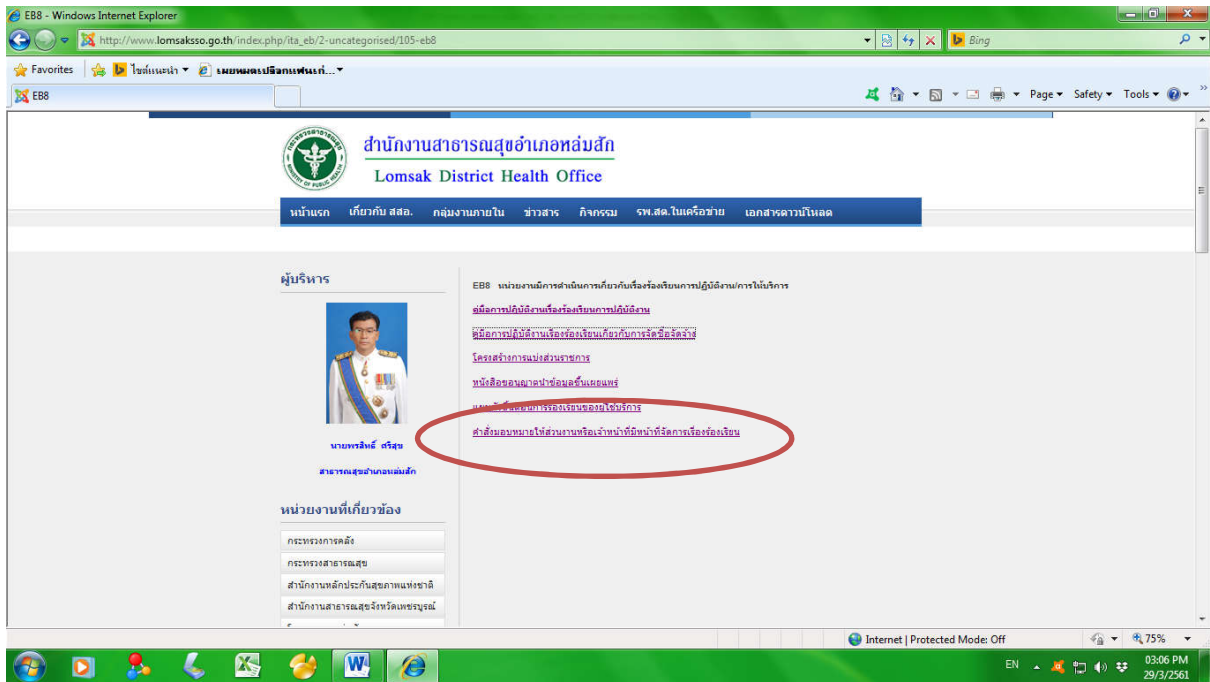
EB8 - Windows Internet Explorer

http://www.lomsaksso.go.th/index.php/ita_eb/2-uncategorised/105-eb8

Bing

Favorites

ไซต์แนะนำ

เผยแพร่ปฏิทินเหตุ...

EB8

Page Safety Tools

สำนักงานสาธารณสุขอำเภอหล่มสัก

Lomsak District Health Office

หน้าแรก เกี่ยวกับ สสอ. กลุ่มงานภายใน ข่าวสาร กิจกรรม รพ.สต.ในเครือข่าย เอกสารดาวน์โหลด

ผู้บริหาร

นายพรสิทธิ์ ศรีสุข

สาธารณสุขอำเภอหล่มสัก

หน่วยงานที่เกี่ยวข้อง

กระทรวงการคลัง

กระทรวงสาธารณสุข

สำนักงานหลักประกันสุขภาพแห่งชาติ

สำนักงานสาธารณสุขจังหวัดเพชรบูรณ์

EB8 หน่วยงานมีการดำเนินการเกี่ยวกับเรื่องร้องเรียนการปฏิบัติงาน/การให้บริการ

คู่มือการปฏิบัติงานเรื่องร้องเรียนการปฏิบัติงาน

คู่มือการปฏิบัติงานเรื่องร้องเรียนเกี่ยวกับการจัดซื้อจัดจ้าง

โครงสร้างการแบ่งส่วนราชการ

หนังสือขออนุญาตนำข้อมูลขึ้นเผยแพร่

แผนผังขั้นตอนการร้องเรียนของผู้ใช้บริการ

คำสั่งมอบหมายให้ส่วนงานหรือเจ้าหน้าที่มีหน้าที่จัดการเรื่องร้องเรียน

Internet | Protected Mode: Off

75%

EN

03:06 PM
29/3/2561